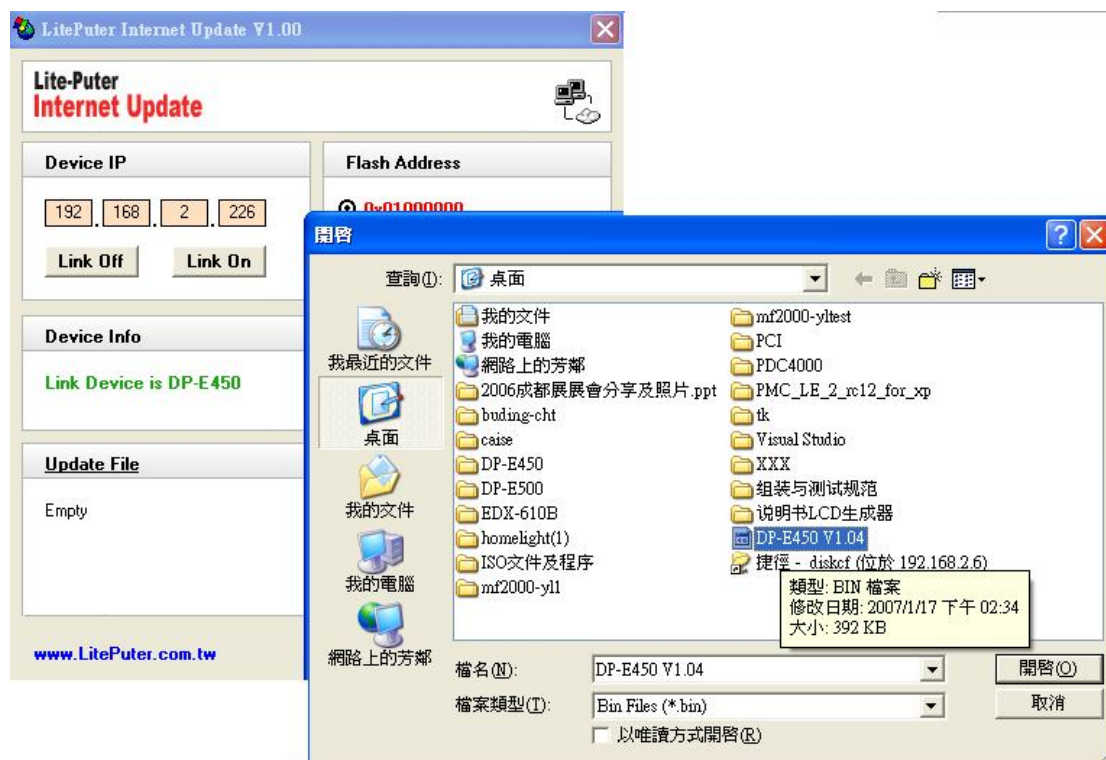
LitePuter Internet Update V1.00

Lite-Puter
Internet Update

Device IP

192 . 168 . 2 . 226

Link Off
Link On

Flash Address

0x01000000

Device Info

Link Device is DP-E450

Update File

Empty

www.LitePuter.com.tw

開啓

查詢(I): 桌面

我最近的文件
桌面
我的文件
我的電腦
網路上的芳鄰

我的文件
我的電腦
網路上的芳鄰
2006成都展展會分享及照片.ppt
buding-cht
caise
DP-E450
DP-E500
EDX-610B
homelight(1)
ISO文件及程序
mf2000-yl1
mf2000-yltest
PCI
PDC4000
PMC_LE_2_rc12_for_xp
tk
Visual Studio
XXX
组装与测试规范
说明书LCD生成器
DP-E450 V1.04
捷徑 - diskcf (位於 192.168.2.6)

類型: BIN 檔案
修改日期: 2007/1/17 下午 02:34
大小: 392 KB

檔名(N): DP-E450 V1.04
檔案類型(T): Bin Files (*.bin)
以唯讀方式開啓(R)

開啓(O)
取消